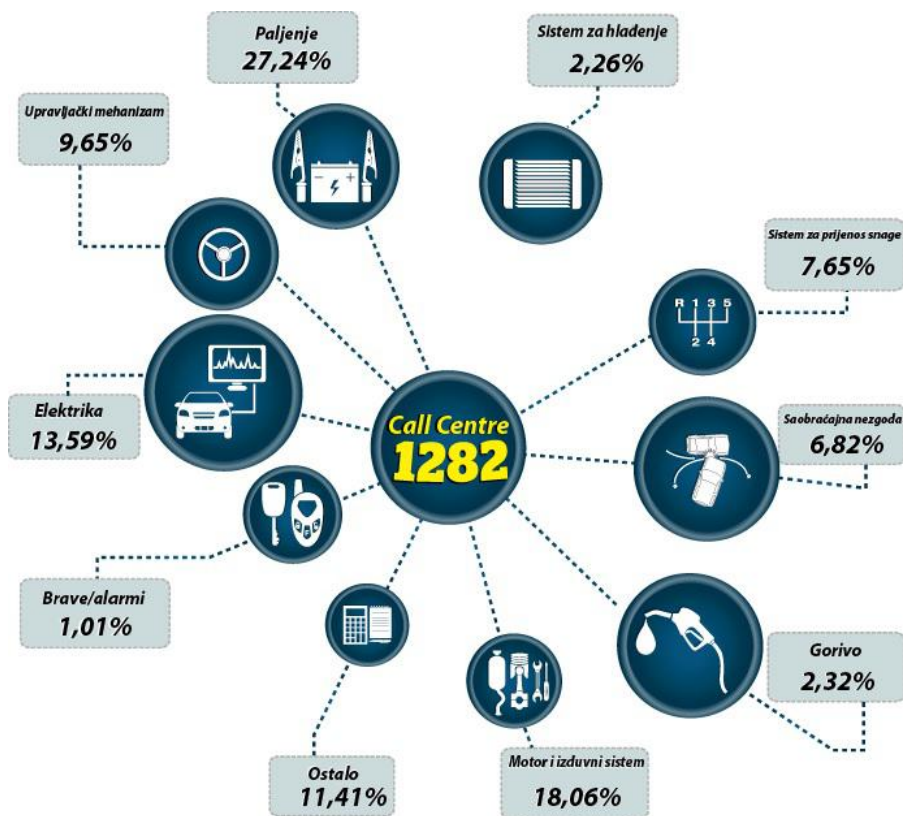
Paljenje
27,24%

Sistem za hlađenje
2,26%

Upravljački mehanizam
9,65%

Sistem za prijenos snage
7,65%

R 1 3 5
2 4

Elektrika
13,59%

Call Centre
1282

Saobraćajna nezgoda
6,82%

Brave/alarmi
1,01%

Gorivo
2,32%

Ostalo
11,41%

Motor i izduvni sistem
18,06%